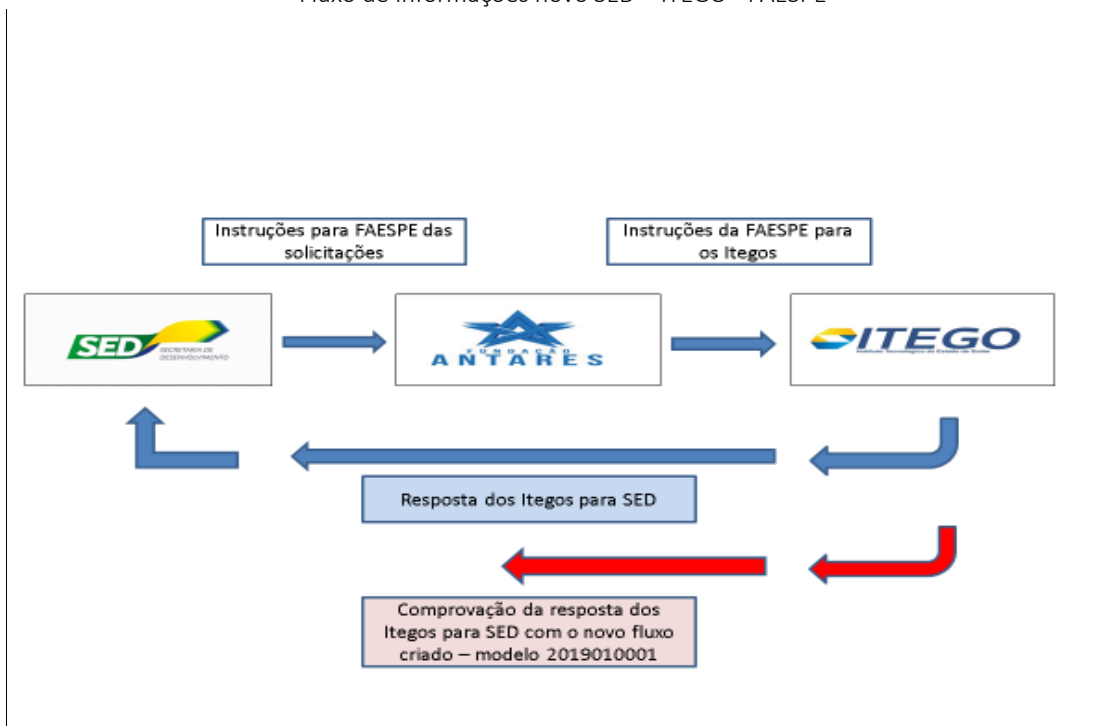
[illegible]

Instruções para FAESPE das solicitações

Instruções da FAESPE para os Itegos

SED SECRETARIA DE DESENVOLVIMENTO

FUNDAÇÃO ANTARES

ITEGO Instituto Tecnológico do Estado de Goiás

Resposta dos Itegos para SED

Comprovação da resposta dos Itegos para SED com o novo fluxo criado – modelo 2019010001